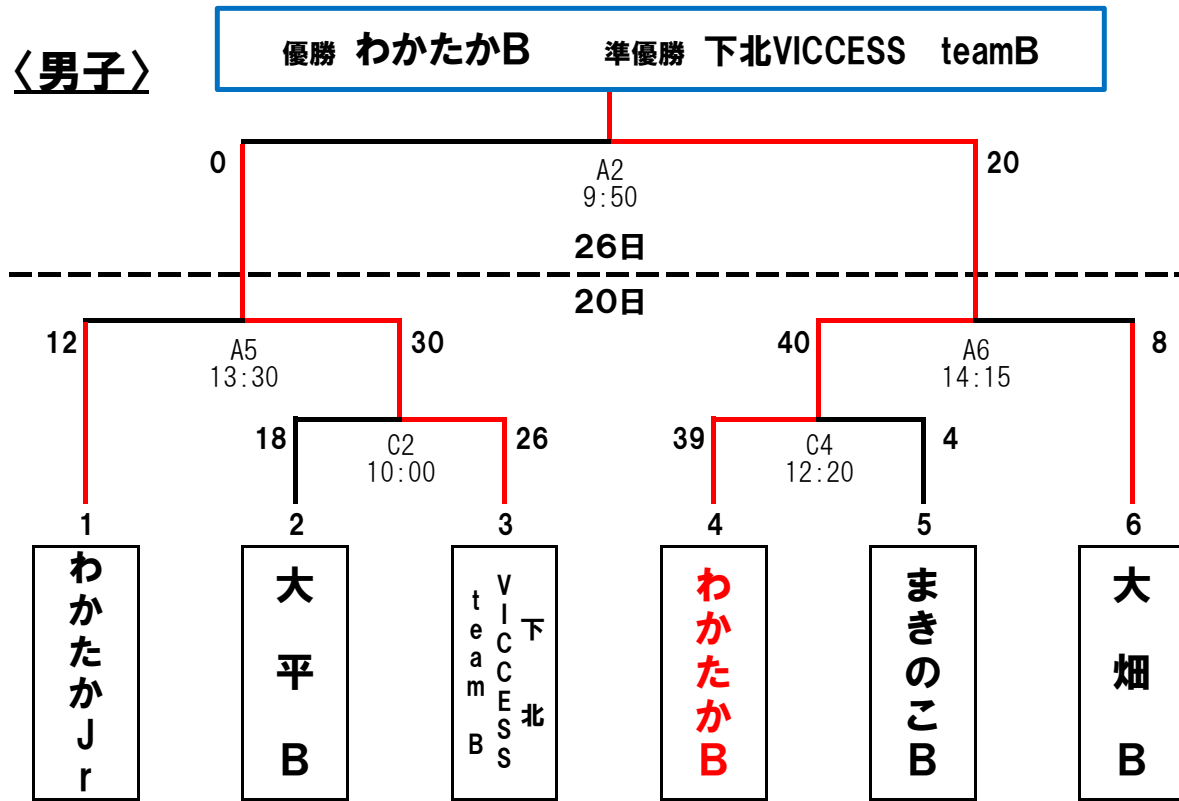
〈男子〉

優勝 わかたかB　準優勝 下北VICCESS teamB

0
A2
9:50
20

26日

20日

12
A5
13:30
30

40
A6
14:15
8

18
C2
10:00
26

39
C4
12:20
4

1
わかたかJr

2
大平B

3
下北VICCESS teamB

4
わかたかB

5
まきのこB

6
大畑B